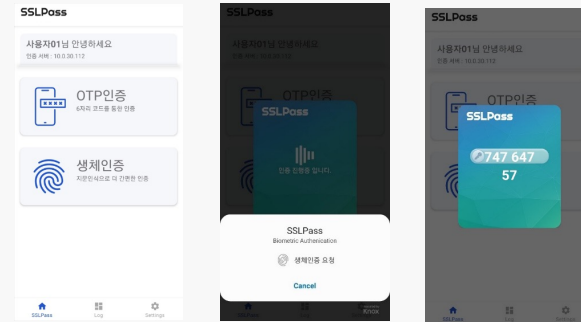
SSLPass

사용자01님 안녕하세요
인증 서버 : 10.0.30.112

OTP인증
6자리 코드를 통한 인증

생체인증
지문인식으로 더 간편한 인증

SSLPass Log Settings

SSLPass

사용자01님 안녕하세요

OTP인증

SSLPass

인증 진행중 입니다.

SSLPass
Biometric Authentication

생체인증 요청

Cancel

Knox

SSLPass

사용자01님 안녕하세요

OTP인증

SSLPass

747 647

57

SSLPass